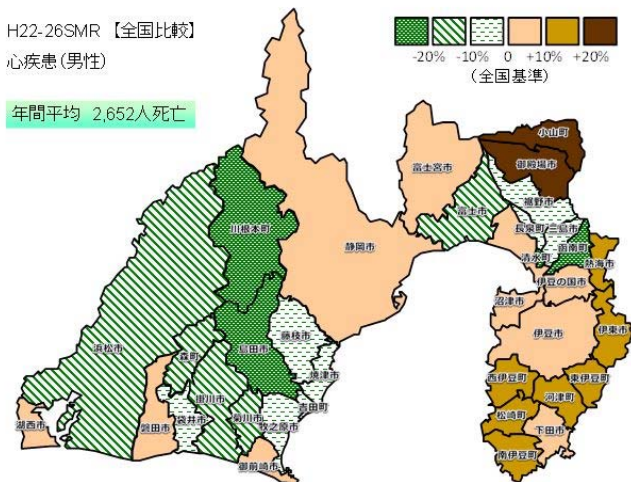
H22-26SMR 【全国比較】
心疾患(男性)

年間平均 2,652人死亡

-20% -10% 0 +10% +20%
(全国基準)

小山町
御殿場市
富士宮市
裾野市
富士市
長泉町
三島市
函南町
清水町
熱海市
伊豆の国市
沼津市
伊豆市
伊東市
西伊豆町
東伊豆町
河津町
松崎町
下田市
南伊豆町
川根本町
静岡市
藤枝市
焼津市
島田市
吉田町
牧之原市
浜松市
森町
袋井市
掛川市
菊川市
磐田市
湖西市
御前崎市